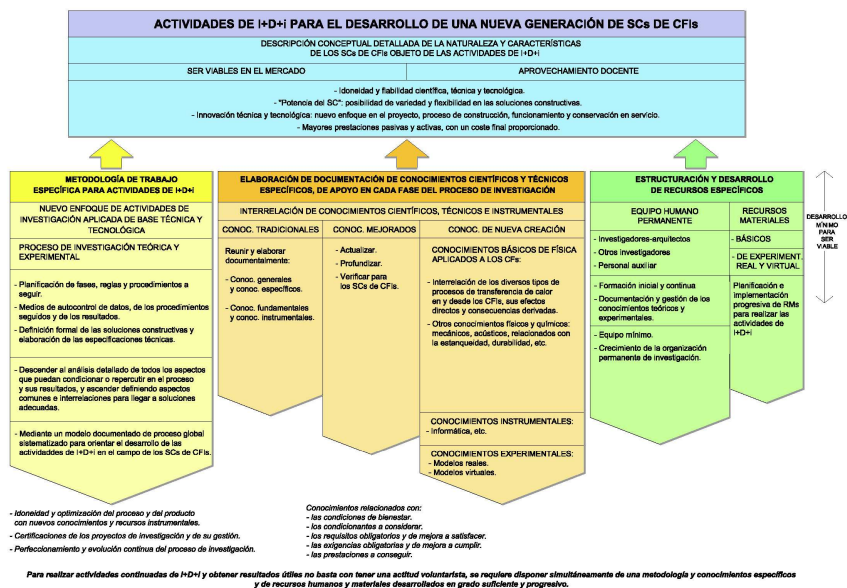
ACTIVIDADES DE I+D+i PARA EL DESARROLLO DE UNA NUEVA GENERACIÓN DE SCs DE CFIs

DESCRIPCIÓN CONCEPTUAL DETALLADA DE LA NATURALEZA Y CARACTERÍSTICAS DE LOS SCs DE CFIs OBJETO DE LAS ACTIVIDADES DE I+D+i

| SER VIABLES EN EL MERCADO | APROVECHAMIENTO DOCENTE |
|---|---|

- Idoneidad y fiabilidad científica, técnica y tecnológica.
- "Potencia del SC": posibilidad de variedad y flexibilidad en las soluciones constructivas.
- Innovación técnica y tecnológica: nuevo enfoque en el proyecto, proceso de construcción, funcionamiento y conservación en servicio.
- Mayores prestaciones pasivas y activas, con un coste final proporcionado.

METODOLOGÍA DE TRABAJO ESPECÍFICA PARA ACTIVIDADES DE I+D+i

NUEVO ENFOQUE DE ACTIVIDADES DE INVESTIGACIÓN APLICADA DE BASE TÉCNICA Y TECNOLÓGICA

PROCESO DE INVESTIGACIÓN TEÓRICA Y EXPERIMENTAL

- Planificación de fases, reglas y procedimientos a seguir.
- Medios de autocontrol de datos, de los procedimientos seguidos y de los resultados.
- Definición formal de las soluciones constructivas y elaboración de las especificaciones técnicas.

- Descender al análisis detallado de todos los aspectos que puedan condicionar o repercutir en el proceso y sus resultados, y ascender definiendo aspectos comunes e interrelaciones para llegar a soluciones adecuadas.

- Mediante un modelo documentado de proceso global sistematizado para orientar el desarrollo de las actividades de I+D+i en el campo de los SCs de CFIs.

ELABORACIÓN DE DOCUMENTACIÓN DE CONOCIMIENTOS CIENTÍFICOS Y TÉCNICOS ESPECÍFICOS, DE APOYO EN CADA FASE DEL PROCESO DE INVESTIGACIÓN

INTERRELACIÓN DE CONOCIMIENTOS CIENTÍFICOS, TÉCNICOS E INSTRUMENTALES

CONOC. TRADICIONALES

Reunir y elaborar documentalmente:
- Conoc. generales y conoc. específicos.
- Conoc. fundamentales y conoc. instrumentales.

CONOC. MEJORADOS

- Actualizar.
- Profundizar.
- Verificar para los SCs de CFIs.

CONOC. DE NUEVA CREACIÓN

CONOCIMIENTOS BÁSICOS DE FÍSICA APLICADOS A LOS CFs:
- Interrelación de los diversos tipos de procesos de transferencia de calor en y desde los CFIs, sus efectos directos y consecuencias derivadas.
- Otros conocimientos físicos y químicos: mecánicos, acústicos, relacionados con la estanqueidad, durabilidad, etc.

CONOCIMIENTOS INSTRUMENTALES:
- Informática, etc.

CONOCIMIENTOS EXPERIMENTALES:
- Modelos reales.
- Modelos virtuales.

ESTRUCTURACIÓN Y DESARROLLO DE RECURSOS ESPECÍFICOS

EQUIPO HUMANO PERMANENTE

- Investigadores-arquitectos
- Otros investigadores
- Personal auxiliar

- Formación inicial y continua
- Documentación y gestión de los conocimientos teóricos y experimentales.
- Equipo mínimo.
- Crecimiento de la organización permanente de investigación.

RECURSOS MATERIALES

- BÁSICOS
- DE EXPERIMENT. REAL Y VIRTUAL

Planificación e implementación progresiva de RMs para realizar las actividades de I+D+i

DESARROLLO MÍNIMO PARA SER VIABLE

- Idoneidad y optimización del proceso y del producto con nuevos conocimientos y recursos instrumentales.
- Certificaciones de los proyectos de investigación y de su gestión.
- Perfeccionamiento y evolución continua del proceso de investigación.

Conocimientos relacionados con:
- las condiciones de bienestar.
- los condicionantes a considerar.
- los requisitos obligatorios y de mejora a satisfacer.
- las exigencias obligatorias y de mejora a cumplir.
- las prestaciones a conseguir.

Para realizar actividades continuadas de I+D+i y obtener resultados útiles no basta con tener una actitud voluntarista, se requiere disponer simultáneamente de una metodología y conocimientos específicos y de recursos humanos y materiales desarrollados en grado suficiente y progresivo.